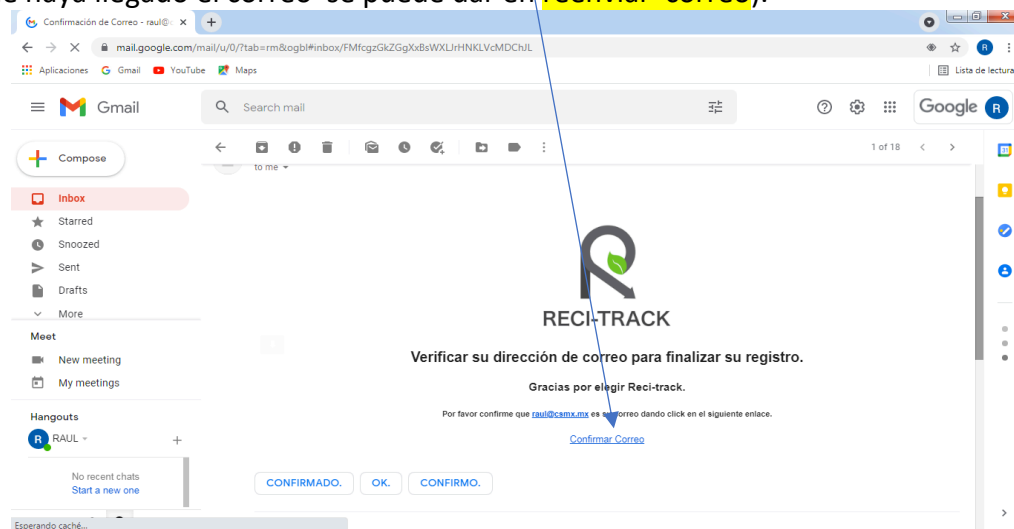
e haya llegado el correo se puede dar en "Verificar correo".

Confirmación de Correo - raul@c ×

mail.google.com/mail/u/0/?tab=rm&ogbl#inbox/FMfcgzGkZGgXxBsWXLJrHNKLVcMDChJL

Aplicaciones Gmail YouTube Maps

Lista de lectura

Gmail

Search mail

Google R

1 of 18

Compose

Inbox

Starred

Snoozed

Sent

Drafts

More

Meet

New meeting

My meetings

Hangouts

R RAUL

No recent chats
Start a new one

to me

RECI-TRACK

Verificar su dirección de correo para finalizar su registro.

Gracias por elegir Reci-track.

Por favor confirme que raul@csmx.mx es su correo dando click en el siguiente enlace.

Confirmar Correo

CONFIRMADO.

OK.

CONFIRMO.

Esperando caché...